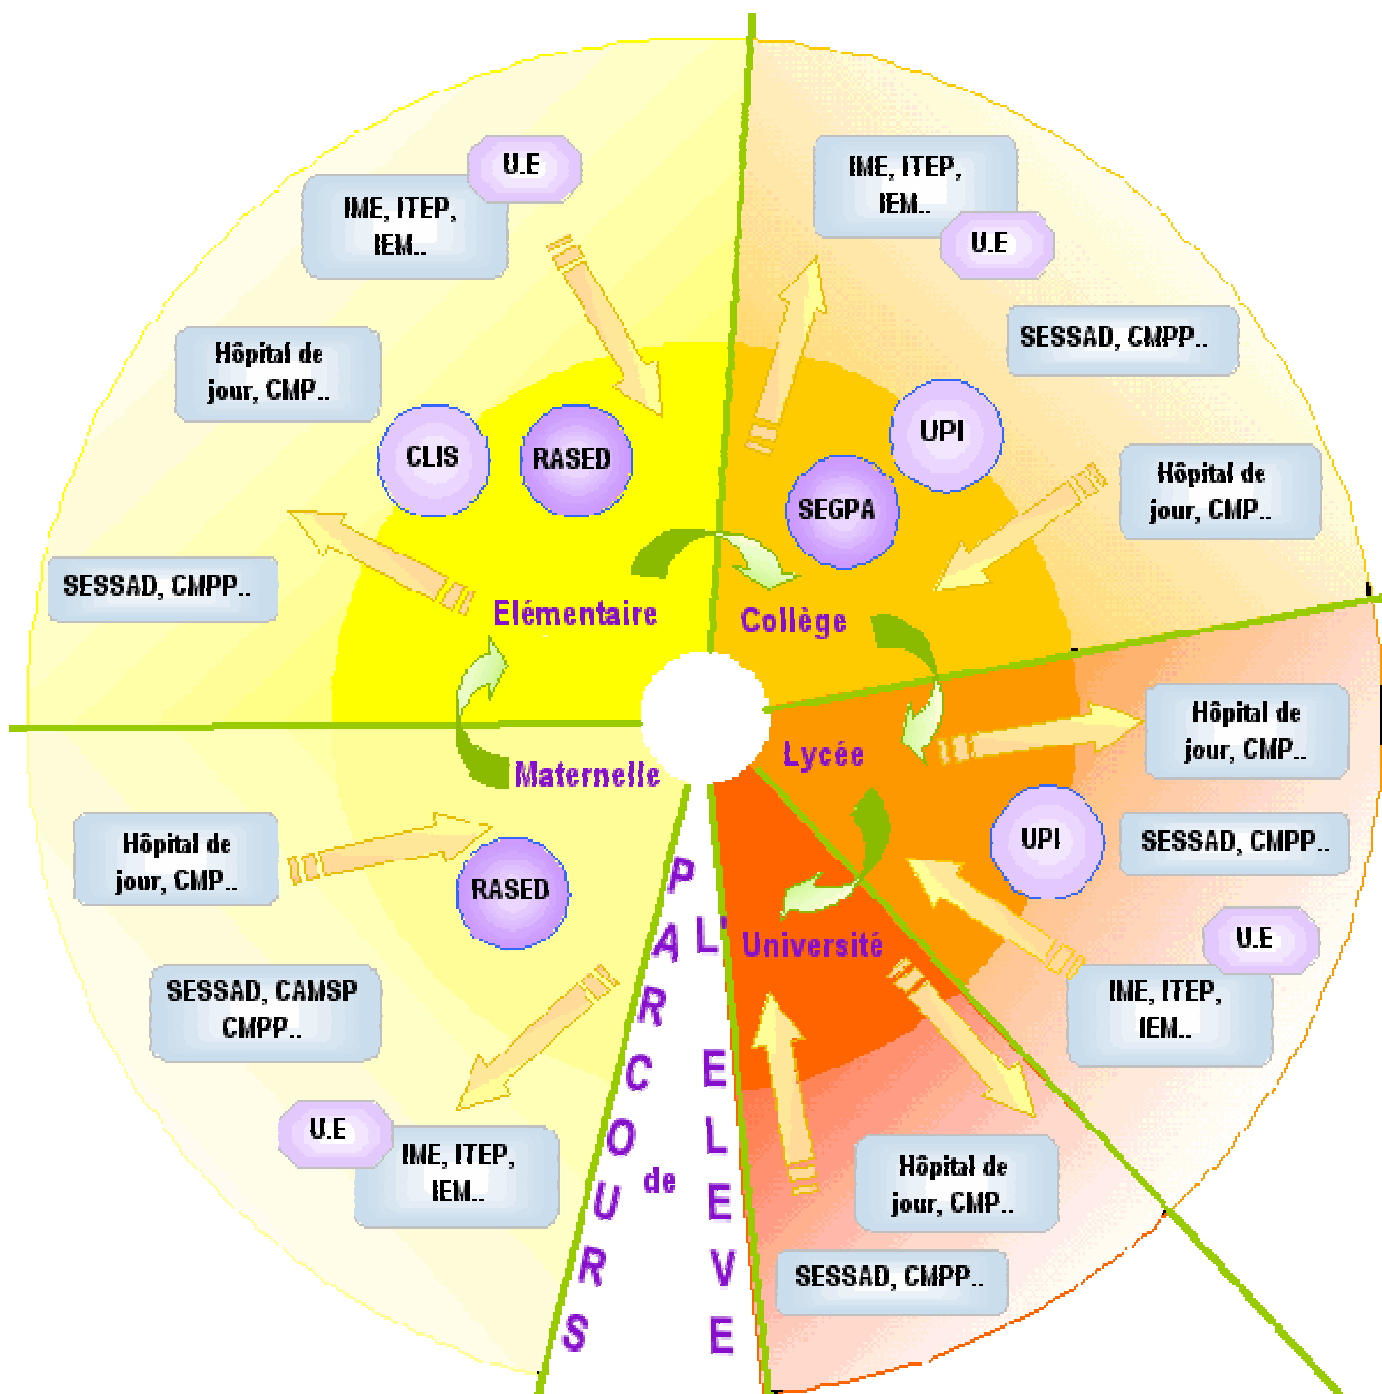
U.E

IME, ITEP, IEM..

Hôpital de jour, CMP..

CLIS

RASED

SESSAD, CMPP..

Elémentaire

IME, ITEP, IEM..

U.E

SESSAD, CMPP..

UPI

SEGPA

Hôpital de jour, CMP..

Collège

Lycée

Hôpital de jour, CMP..

UPI

SESSAD, CMPP..

Maternelle

Hôpital de jour, CMP..

RASED

SESSAD, CAMSP CMPP..

U.E

IME, ITEP, IEM..

PARCOURS de L'ELEVE

Université

U.E

IME, ITEP, IEM..

Hôpital de jour, CMP..

SESSAD, CMPP..